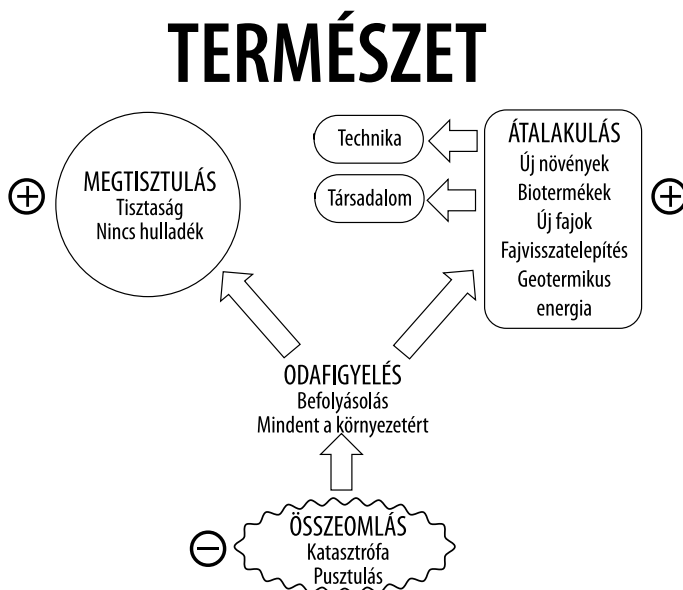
TERMÉSZET

⊕

MEGTISZTULÁS
Tisztaság
Nincs hulladék

Technika

Társadalom

ÁTALAKULÁS
Új növények
Biotermékek
Új fajok
Fajvisszatelepítés
Geotermikus
energia

⊕

ODAFIGYELÉS
Befolyásolás
Mindent a környezetért

⊖

ÖSSZEOMLÁS
Katasztrófa
Pusztulás